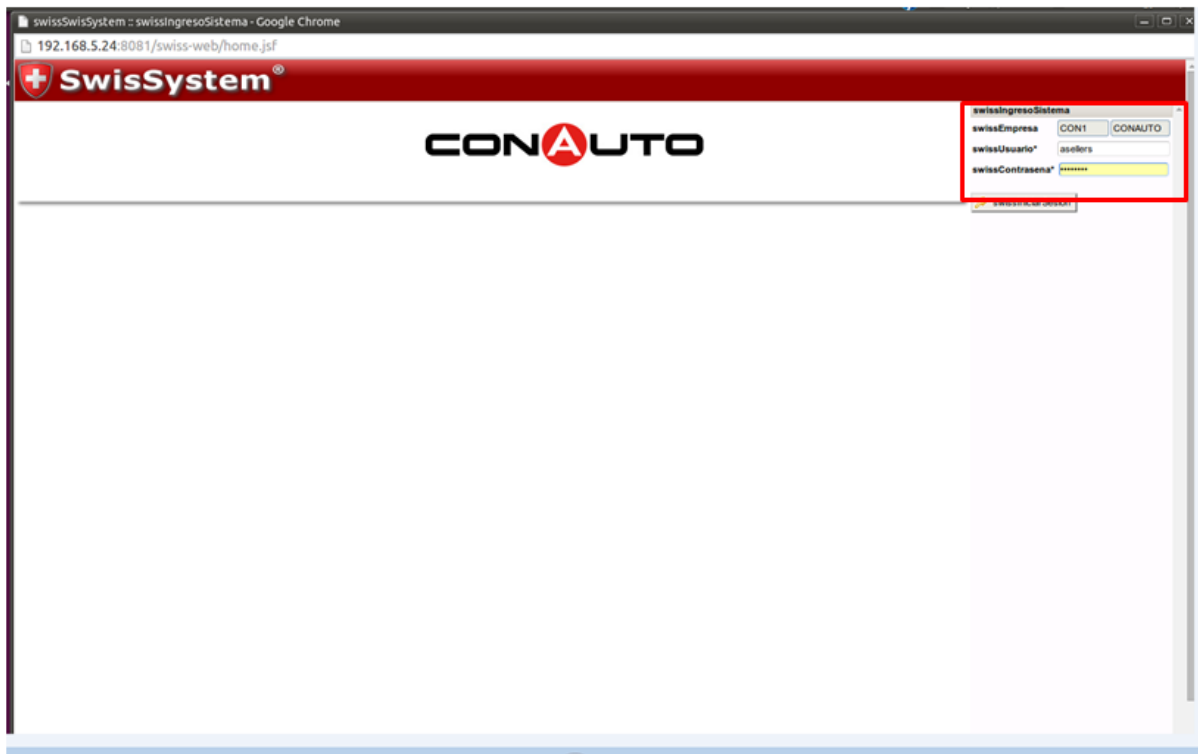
swissSwisSystem :: swissIngresoSistema - Google Chrome

192.168.5.24:8081/swiss-web/home.jsf

SwisSystem®

CONAUTO

swissIngresoSistema

swissEmpresa CON1 CONAUTO

swissUsuario* asellers

swissContrasena* ••••••••

swissIniciarSesion